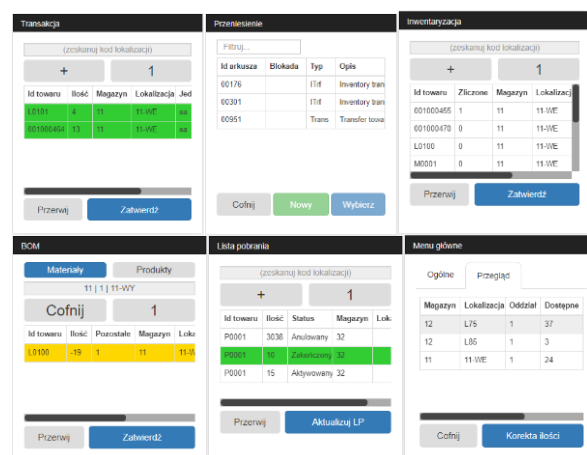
Transakcja

(zeskanuj kod lokalizacji)

+

1

| Id towaru | Ilość | Magazyn | Lokalizacja | Jed |
|---|---|---|---|---|
| L0101 | 4 | 11 | 11-WE | sa |
| 001000464 | 13 | 11 | 11-WE | sa |

Przerwij

Zatwierdź

Przeniesienie

Filtruj...

| Id arkusza | Blokada | Typ | Opis |
|---|---|---|---|
| 00176 | | ITrf | Inventory tran |
| 00301 | | ITrf | Inventory tran |
| 00951 | | Trans | Transfer towa |

Cofnij

Nowy

Wybierz

Inwentaryzacja

(zeskanuj kod lokalizacji)

+

1

| Id towaru | Zliczone | Magazyn | Lokalizacja |
|---|---|---|---|
| 001000465 | 1 | 11 | 11-WE |
| 001000470 | 0 | 11 | 11-WE |
| L0100 | 0 | 11 | 11-WE |
| M0001 | 0 | 11 | 11-WE |

Przerwij

Zatwierdź

BOM

Materiały

Produkty

11 | 1 | 11-WY

Cofnij

1

| Id towaru | Ilość | Pozostałe | Magazyn | Loka |
|---|---|---|---|---|
| L0100 | -19 | 1 | 11 | 11-W |

Przerwij

Zatwierdź

Lista pobrania

(zeskanuj kod lokalizacji)

+

1

| Id towaru | Ilość | Status | Magazyn | Lo |
|---|---|---|---|---|
| P0001 | 3038 | Anulowany | 32 | |
| P0001 | 10 | Zakończony | 32 | |
| P0001 | 15 | Aktywowany | 32 | |

Przerwij

Aktualizuj LP

Menu główne

Ogólne

Przegląd

| Magazyn | Lokalizacja | Oddział | Dostępne |
|---|---|---|---|
| 12 | L75 | 1 | 37 |
| 12 | L85 | 1 | 3 |
| 11 | 11-WE | 1 | 24 |

Cofnij

Korekta ilości